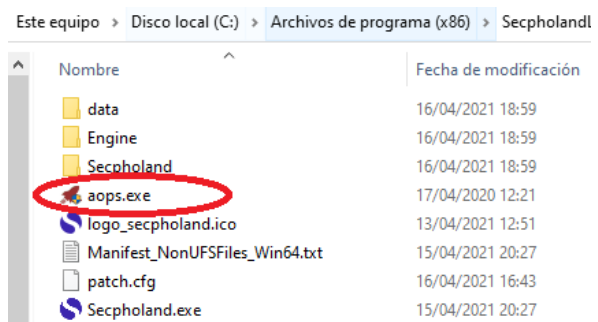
Este equipo › Disco local (C:) › Archivos de programa (x86) › SecpholandL

| Nombre | Fecha de modificación |
|---|---|
| data | 16/04/2021 18:59 |
| Engine | 16/04/2021 18:59 |
| Secpholand | 16/04/2021 18:59 |
| aops.exe | 17/04/2020 12:21 |
| logo_secpholand.ico | 13/04/2021 12:51 |
| Manifest_NonUFSFiles_Win64.txt | 15/04/2021 20:27 |
| patch.cfg | 16/04/2021 16:43 |
| Secpholand.exe | 15/04/2021 20:27 |